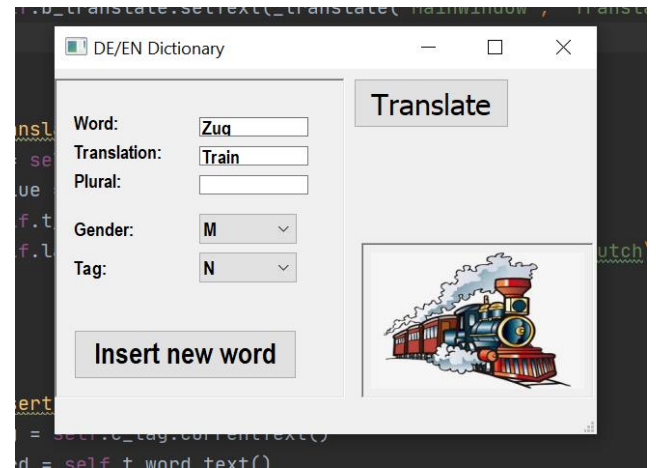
.b_translate.setText(_translate("MainWindow", "Transl

DE/EN Dictionary

Translate

Word: Zug
Translation: Train
Plural:

Gender: M

Tag: N

Insert new word

nsl
se
ue
f.t
f.l
utch
ert
= self.c_tag.currentText()
d = self.t_word.text()